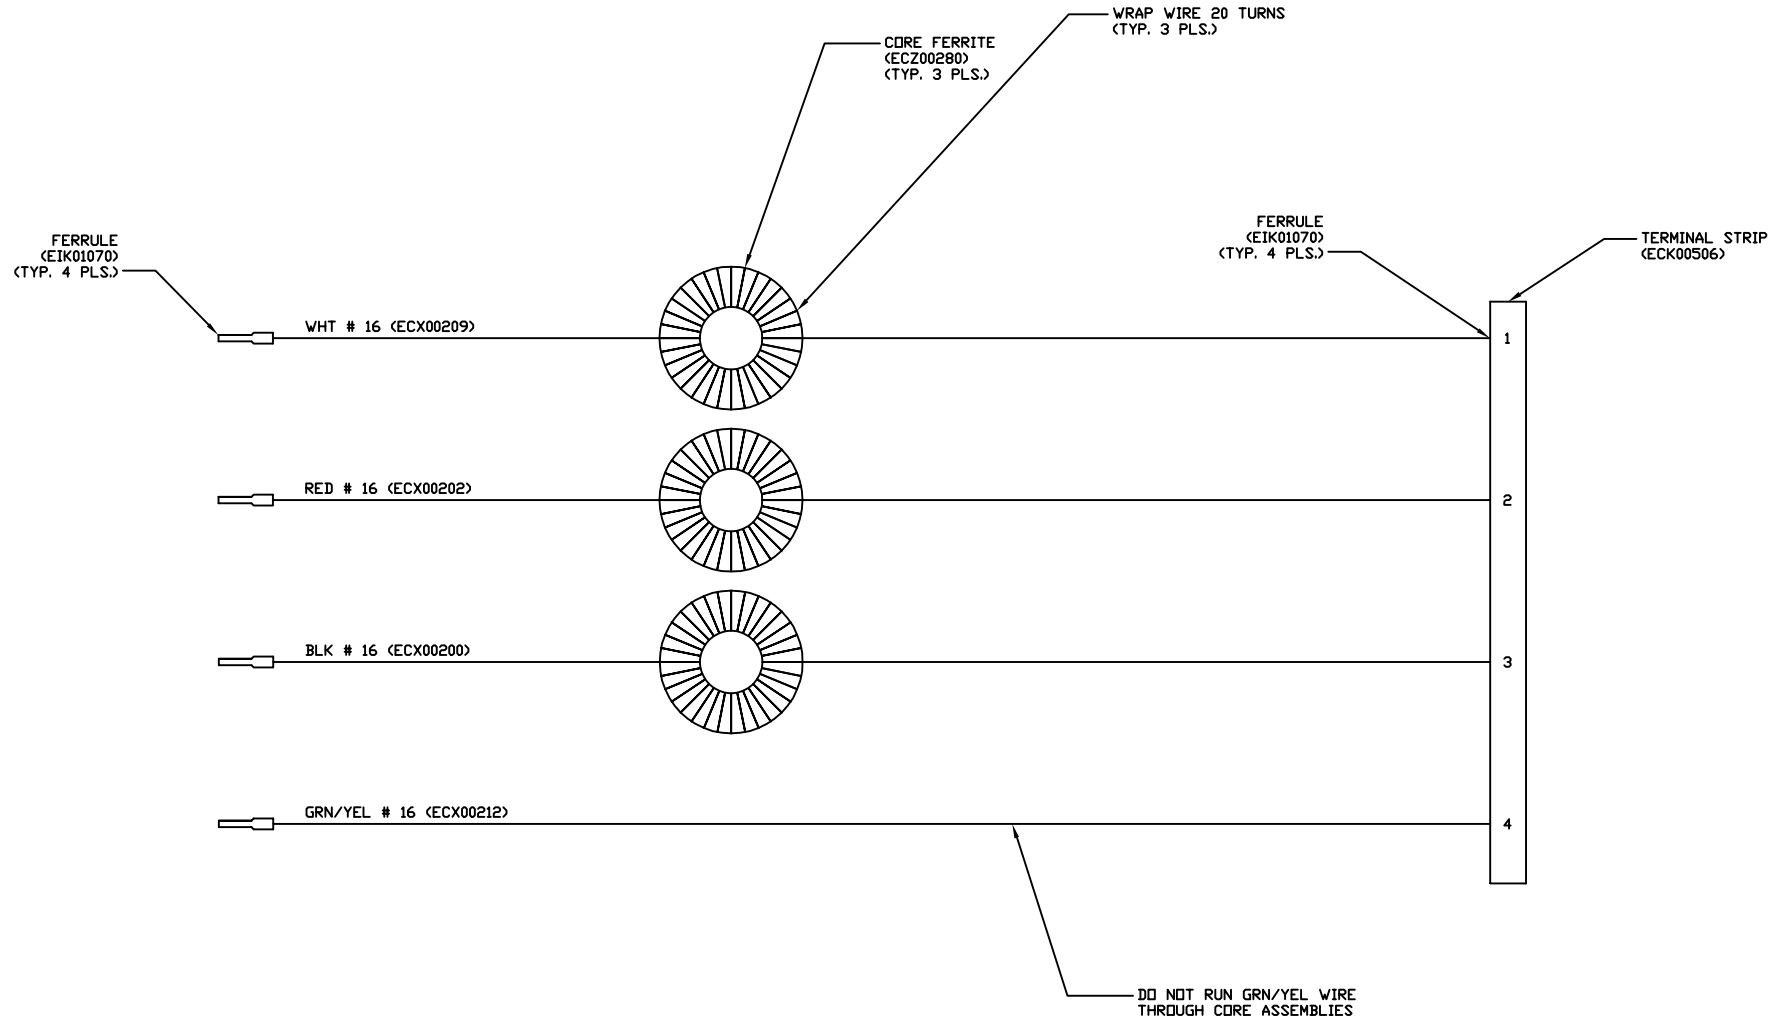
WRAP WIRE 20 TURNS
(TYP. 3 PLS.)

CORE FERRITE
(ECZ00280)
(TYP. 3 PLS.)

FERRULE
(EIK01070)
(TYP. 4 PLS.)

FERRULE
(EIK01070)
(TYP. 4 PLS.)

TERMINAL STRIP
(ECK00506)

WHT # 16 (ECX00209)

1

RED # 16 (ECX00202)

2

BLK # 16 (ECX00200)

3

GRN/YEL # 16 (ECX00212)

4

DO NOT RUN GRN/YEL WIRE
THROUGH CORE ASSEMBLIES